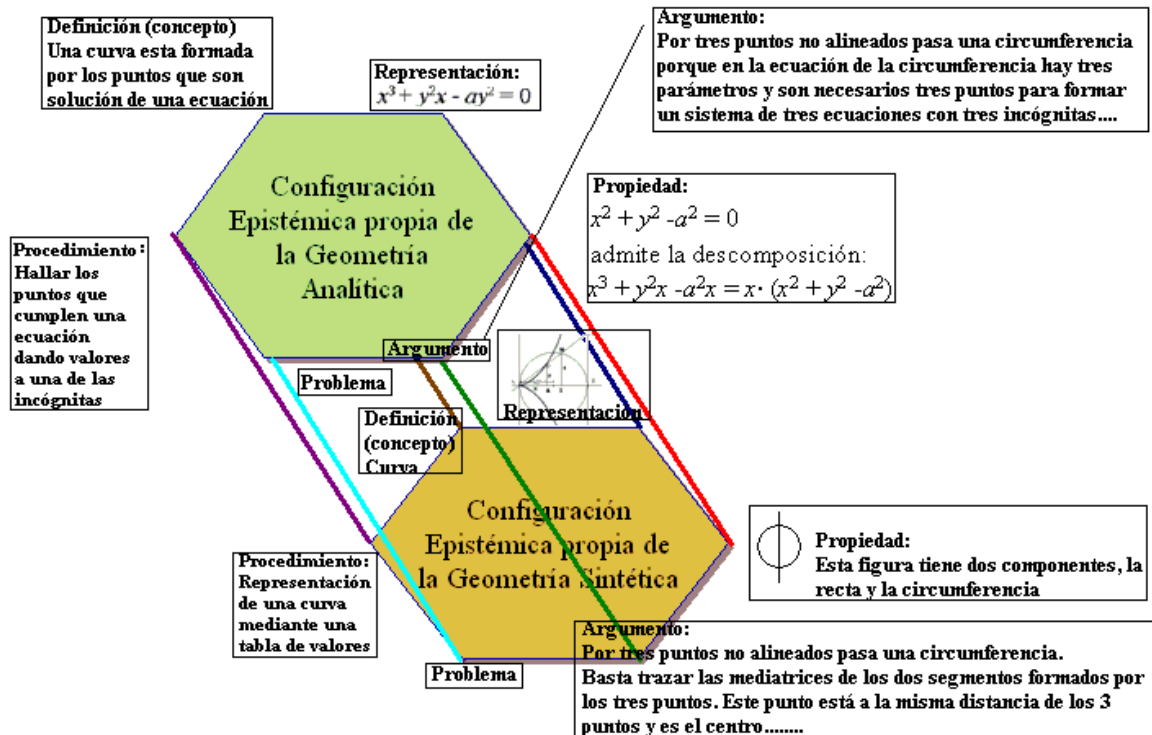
Definición (concepto)
Una curva esta formada por los puntos que son solución de una ecuación

Representación:
$x^3 + y^2x - ay^2 = 0$

Argumento:
Por tres puntos no alineados pasa una circumferencia porque en la ecuación de la circumferencia hay tres parámetros y son necesarios tres puntos para formar un sistema de tres ecuaciones con tres incógnitas....

Configuración Epistémica propia de la Geometría Analítica

Propiedad:
$x^2 + y^2 - a^2 = 0$
admite la descomposición:
$x^3 + y^2x - a^2x = x \cdot (x^2 + y^2 - a^2)$

Procedimiento:
Hallar los puntos que cumplen una ecuación dando valores a una de las incógnitas

Argumento

Problema

Representación

Definición (concepto) Curva

Configuración Epistémica propia de la Geometría Sintética

Propiedad:
Esta figura tiene dos componentes, la recta y la circumferencia

Procedimiento:
Representación de una curva mediante una tabla de valores

Problema

Argumento:
Por tres puntos no alineados pasa una circumferencia.
Basta trazar las mediatrices de los dos segmentos formados por los tres puntos. Este punto está a la misma distancia de los 3 puntos y es el centro.......